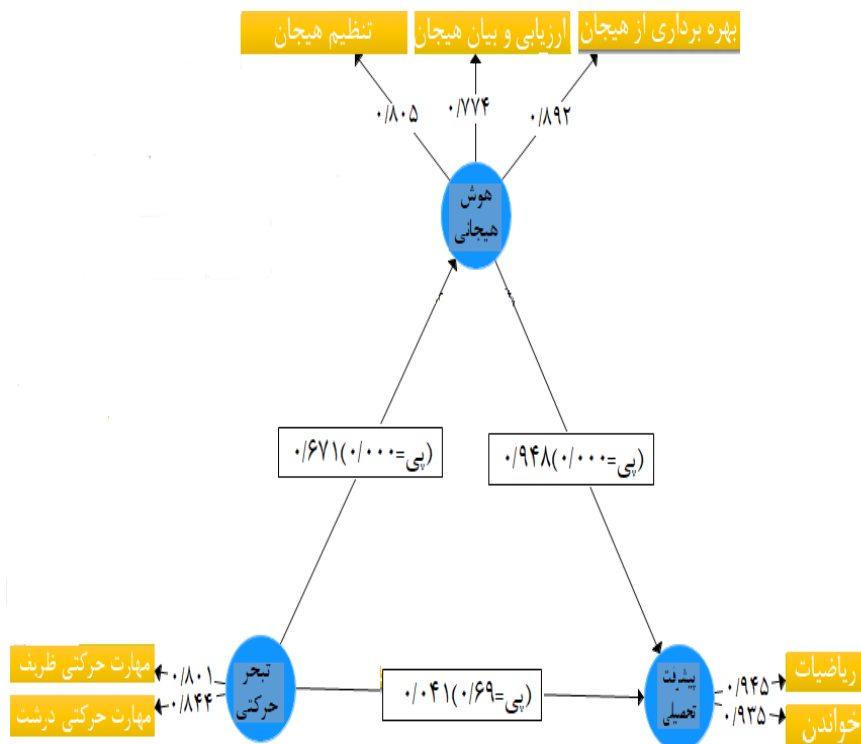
تنظیم هیجان
ارزیابی و بیان هیجان
بهره برداری از هیجان
۰/۸۰۵
۰/۷۷۴
۰/۸۹۲
هوش هیجانی
۰/۶۷۱(پی=۰/۰۰۰)
۰/۹۴۸(پی=۰/۰۰۰)
مهارت حرکتی ظریف
مهارت حرکتی درشت
۰/۸۰۱
۰/۸۴۴
تبحر حرکتی
۰/۰۴۱(پی=۰/۶۹)
پیشرفت تحصیلی
۰/۹۴۵
۰/۹۳۵
ریاضیات
خواندن